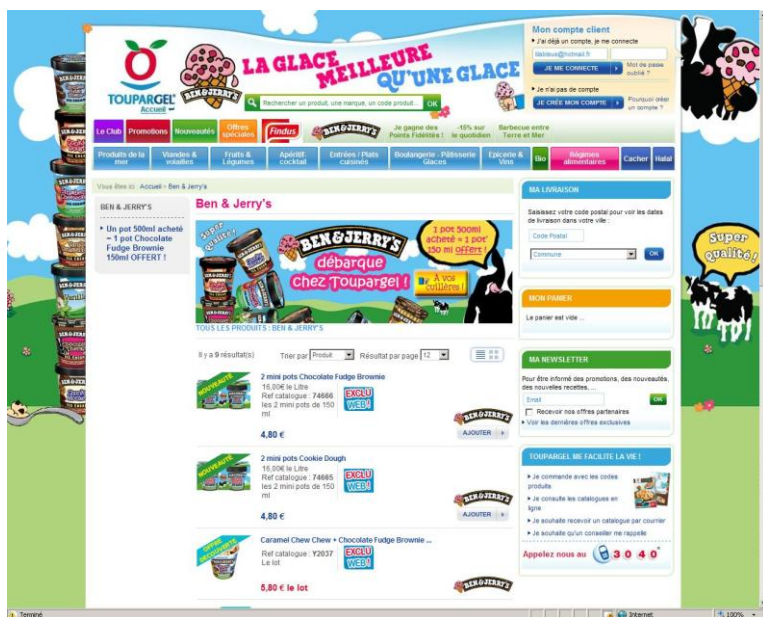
TOUPARGEL
Accueil

BEN & JERRY'S

LA GLACE MEILLEURE QU'UNE GLACE

Rechercher un produit, une marque, un code produit... OK

Mon compte client
J'ai déjà un compte, je me connecte
JE ME CONNECTE
Mot de passe oublié ?
Je n'ai pas de compte
JE CRÉE MON COMPTE
Pourquoi créer un compte ?

Le Club | Promotions | Nouveautés | Offres spéciales | Findus | BEN & JERRY'S | Je gagne des Points Fidélités ! | -15% sur le quotidien | Barbecue entre Terre et Mer

Produits de la mer | Viandes & volailles | Fruits & Légumes | Apéritif cocktail | Entrées / Plats cuisinés | Boulangerie - Pâtisserie Glaces | Epicerie & Vins | Bio | Régimes alimentaires | Cacher | Halal

Vous êtes ici : Accueil > Ben & Jerry's

BEN & JERRY'S

Un pot 500ml acheté = 1 pot Chocolate Fudge Brownie 150ml OFFERT !

Ben & Jerry's

Super qualité !
BEN & JERRY'S débarque chez Toupargel !
1 pot 500ml acheté = 1 pot 150 ml OFFERT !
A vos cuillères !

TOUS LES PRODUITS : BEN & JERRY'S

Il y a 9 résultat(s)  Trier par Produit  Résultat par page 12

NOUVEAUTÉ
2 mini pots Chocolate Fudge Brownie
16,00€ le Litre
Ref catalogue : 74666
les 2 mini pots de 150 ml
EXCLU WEB !
4,80 €
AJOUTER

NOUVEAUTÉ
2 mini pots Cookie Dough
16,00€ le Litre
Ref catalogue : 74665
les 2 mini pots de 150 ml
EXCLU WEB !
4,80 €
AJOUTER

OFFRE DÉCOUVERTE
Caramel Chew Chew + Chocolate Fudge Brownie ...
Ref catalogue : Y2037
Le lot
EXCLU WEB !
5,80 € le lot

MA LIVRAISON
Saisissez votre code postal pour voir les dates de livraison dans votre ville :
Code Postal
Commune
OK

MON PANIER
Le panier est vide ...

MA NEWSLETTER
Pour être informé des promotions, des nouveautés, des nouvelles recettes, ...
Email
OK
Recevoir nos offres partenaires
Voir les dernières offres exclusives

TOUPARGEL ME FACILITE LA VIE !
Je commande avec les codes produits
Je consulte les catalogues en ligne
Je souhaite recevoir un catalogue par courrier
Je souhaite qu'un conseiller me rappelle
Appelez nous au 3040

Super qualité !

Terminé
Internet
100%